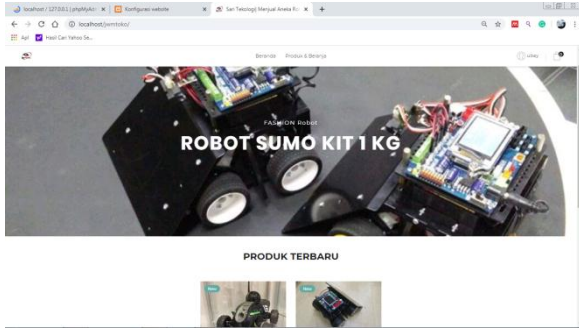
localhost / 127.0.0.1 | phpMyAd ×
Konfigurasi website ×
Sari Teknologi| Menjual Aneka Ro ×
+

localhost/jwmtoko/

Apl
Hasil Cari Yahoo Se...

Beranda
Produk & Belanja

FASHION Robot
ROBOT SUMO KIT 1 KG

PRODUK TERBARU

New
New